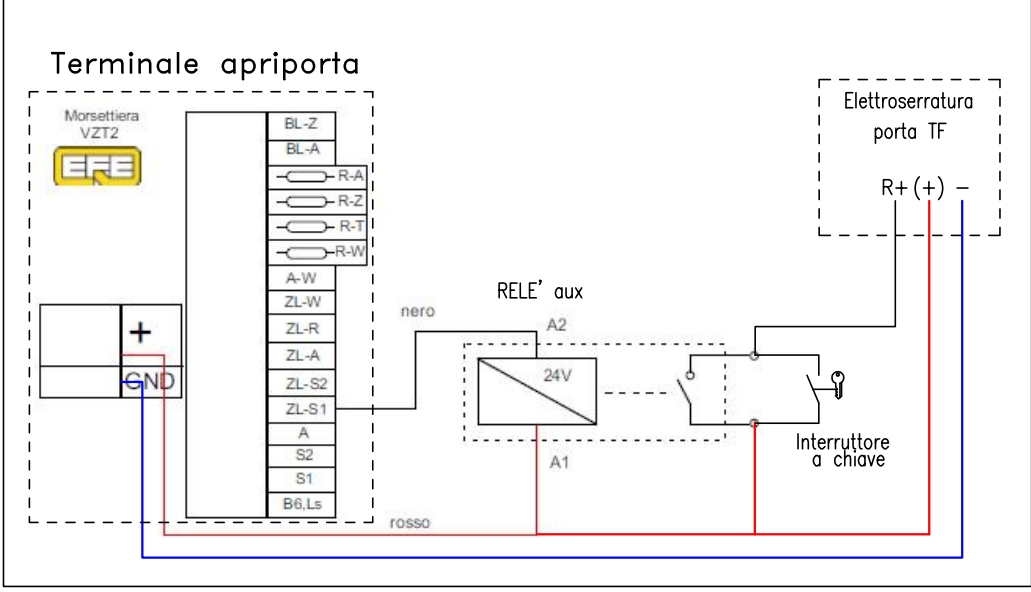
Terminale apriporta

Morsettiera
VZT2

EFE

BL-Z
BL-A
R-A
R-Z
R-T
R-W
A-W
ZL-W
ZL-R
ZL-A
ZL-S2
ZL-S1
A
S2
S1
B6,Ls

+
GND

nero

RELE' aux

A2

24V

A1

rosso

Elettroserratura
porta TF

R+ (+) –

Interruttore
a chiave